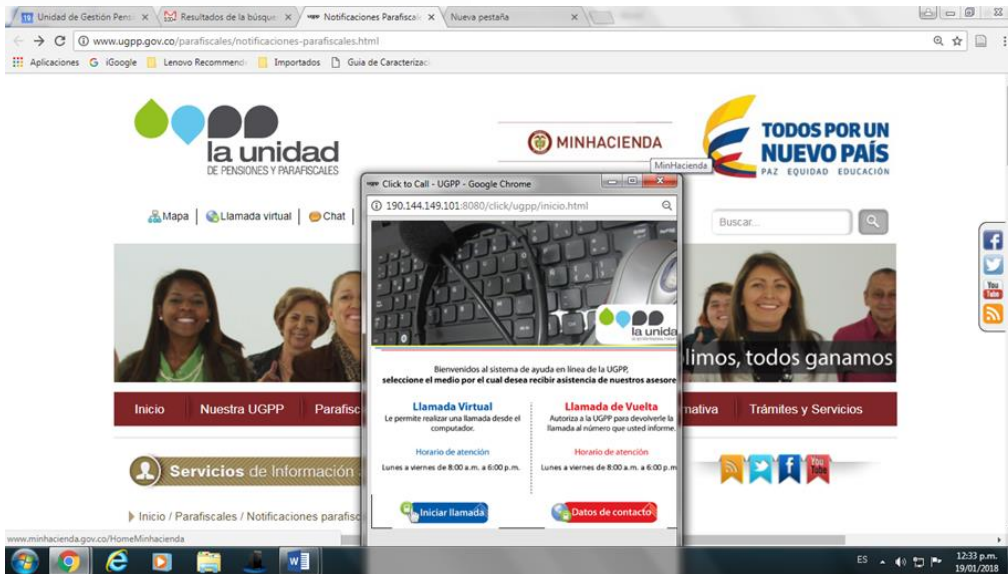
Unidad de Gestión Pens ×  Resultados de la búsque ×  Notificaciones Parafiscal ×  Nueva pestaña ×

www.ugpp.gov.co/parafiscales/notificaciones-parafiscales.html

Aplicaciones  iGoogle  Lenovo Recommend  Importados  Guia de Caracterizac

la unidad
DE PENSIONES Y PARAFISCALES

MINHACIENDA
MinHacienda

TODOS POR UN NUEVO PAÍS
PAZ EQUIDAD EDUCACIÓN

Mapa | Llamada virtual | Chat

Buscar...

limos, todos ganamos

Inicio  Nuestra UGPP  Parafisc  mativa  Trámites y Servicios

Servicios de Información

Inicio / Parafiscales / Notificaciones parafisc

Click to Call - UGPP - Google Chrome
190.144.149.101:8080/click/ugpp/inicio.html

la unida

Bienvenidos al sistema de ayuda en línea de la UGPP, seleccione el medio por el cual desea recibir asistencia de nuestros asesore

Llamada Virtual
Le permite realizar una llamada desde el computador.
Horario de atención
Lunes a viernes de 8:00 a.m. a 6:00 p.m.
Iniciar llamada

Llamada de Vuelta
Autoriza a la UGPP para devolverle la llamada al número que usted informe.
Horario de atención
Lunes a viernes de 8:00 a.m. a 6:00 p.m.
Datos de contacto

www.minhacienda.gov.co/HomeMinhacienda

ES 12:33 p.m. 19/01/2018